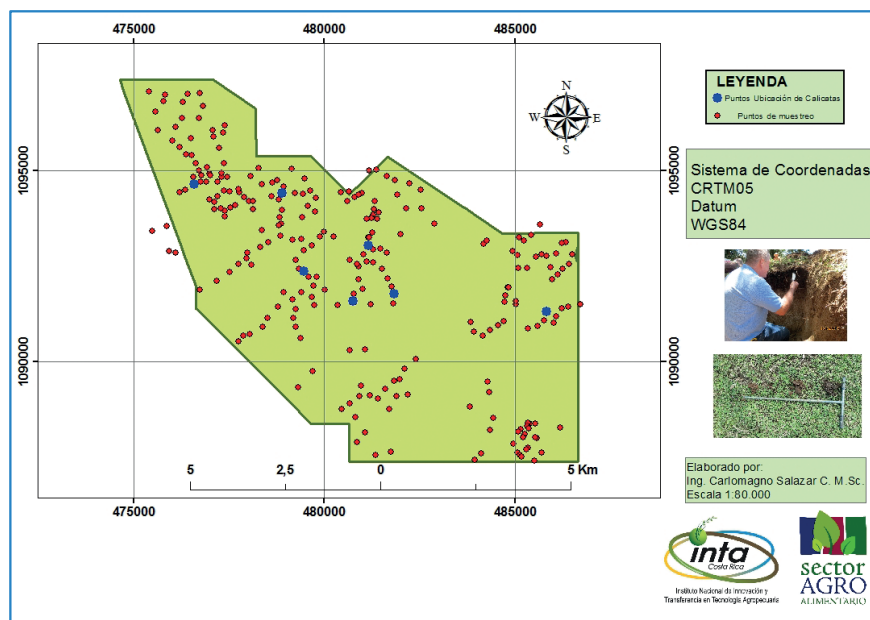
475000 480000 485000

1095000

1090000

1095000

1090000

N
W E
S

5 2,5 0 5 Km

475000 480000 485000

LEYENDA
Puntos Ubicación de Calicatas
Puntos de muestreo

Sistema de Coordenadas
CRTM05
Datum
WGS84

Elaborado por:
Ing. Carlomagno Salazar C. M.Sc.
Escala 1:80.000

inta
Costa Rica
Instituto Nacional de Innovación y Transferencia en Tecnología Agropecuaria

sector
AGRO
ALIMENTARIO